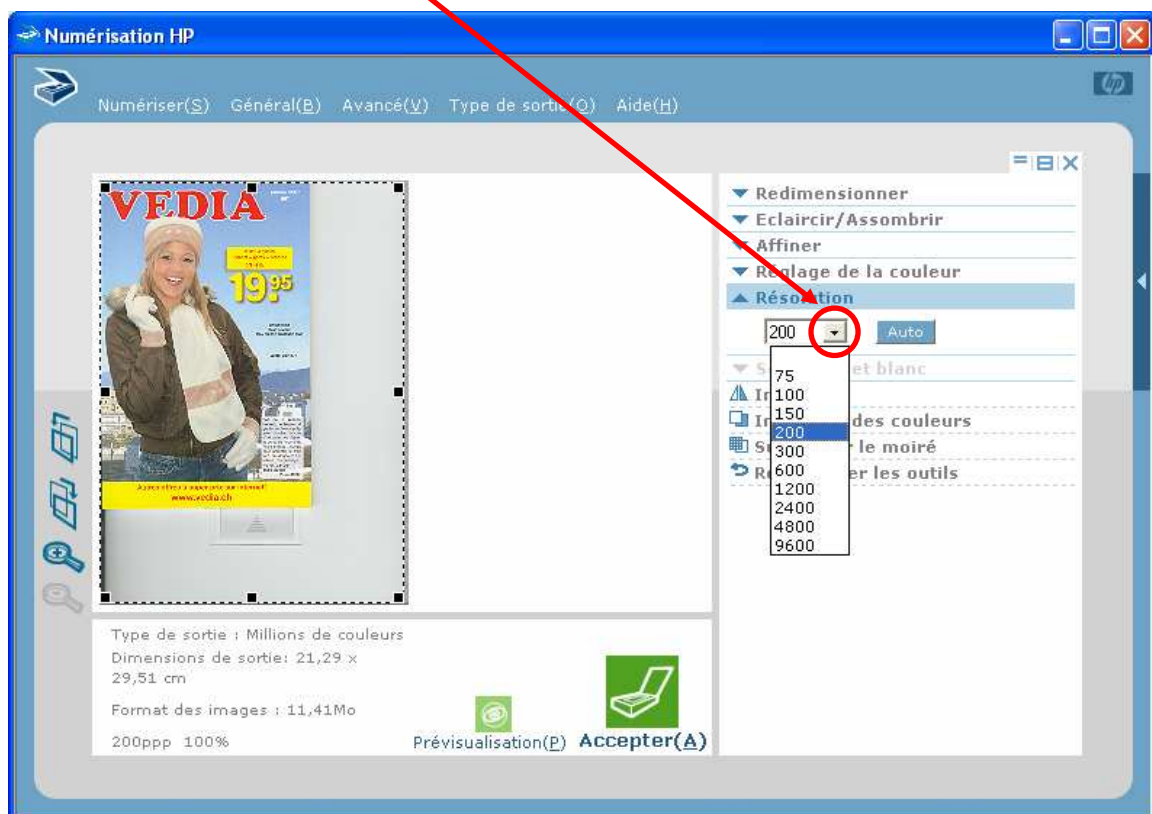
Numérisation HP

Numériser(S) Général(B) Avancé(V) Type de sortie(O) Aide(H)

VEDIA

19.95

www.vedia.ch

Redimensionner
Eclaircir/Assombrir
Affiner
Réglage de la couleur
Résolution
200
Auto
S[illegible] et blanc
In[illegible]
In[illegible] des couleurs
S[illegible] le moiré
R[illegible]er les outils

75
100
150
200
300
600
1200
2400
4800
9600

Type de sortie : Millions de couleurs
Dimensions de sortie: 21,29 x 29,51 cm

Format des images : 11,41Mo

200ppp 100%

Prévisualisation(P)
Accepter(A)